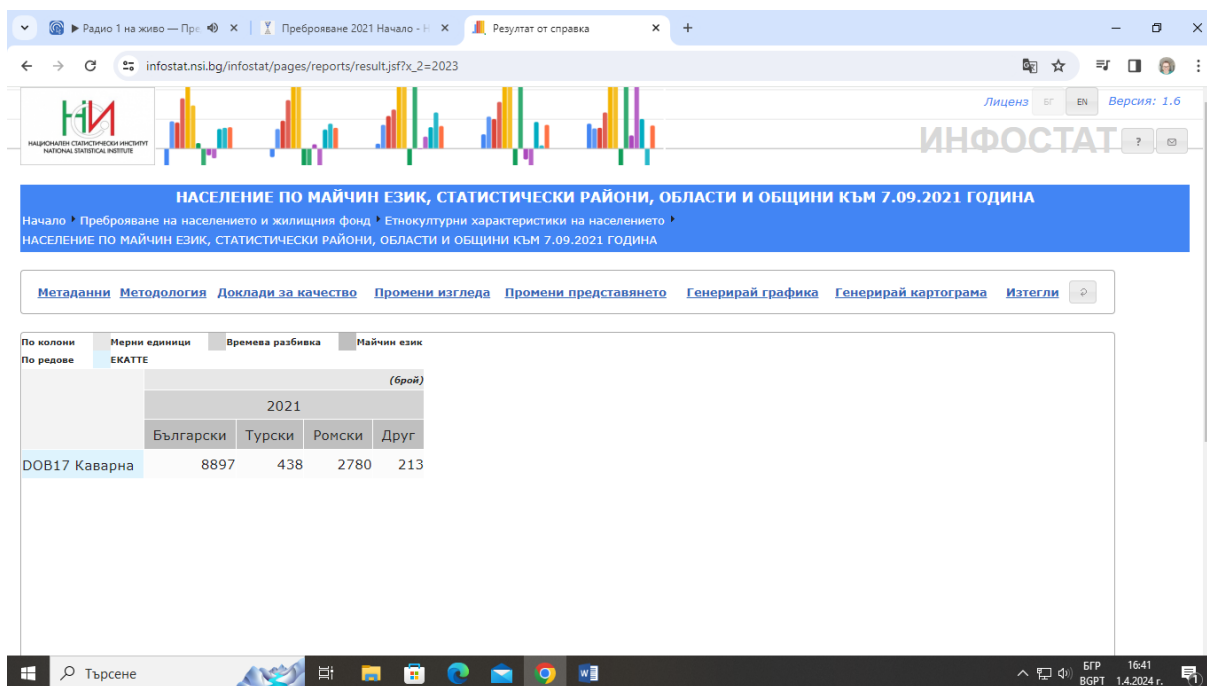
▶ Радио 1 на живо — Пр ✕ | Преброяване 2021 Начало - Н ✕ | Резултат от справка ✕ +

infostat.nsi.bg/infostat/pages/reports/result.jsf?x_2=2023

НАЦИОНАЛЕН СТАТИСТИЧЕСКИ ИНСТИТУТ
NATIONAL STATISTICAL INSTITUTE

Лиценз БГ EN Версия: 1.6

ИНФОСТАТ ?

НАСЕЛЕНИЕ ПО МАЙЧИН ЕЗИК, СТАТИСТИЧЕСКИ РАЙОНИ, ОБЛАСТИ И ОБЩИНИ КЪМ 7.09.2021 ГОДИНА

Начало ▸ Преброяване на населението и жилищния фонд ▸ Етнокултурни характеристики на населението ▸
НАСЕЛЕНИЕ ПО МАЙЧИН ЕЗИК, СТАТИСТИЧЕСКИ РАЙОНИ, ОБЛАСТИ И ОБЩИНИ КЪМ 7.09.2021 ГОДИНА

Метаданни Методология Доклади за качество Промени изгледа Промени представянето Генерирай графика Генерирай картограма Изтегли

По колони Мерни единици Времева разбивка Майчин език
По редове ЕКАТТЕ

| | (брой) | | | |
|---|---|---|---|---|
| | 2021 | | | |
| | Български | Турски | Ромски | Друг |
| DOB17 Каварна | 8897 | 438 | 2780 | 213 |

Търсене

БГР BGPT 16:41 1.4.2024 г.